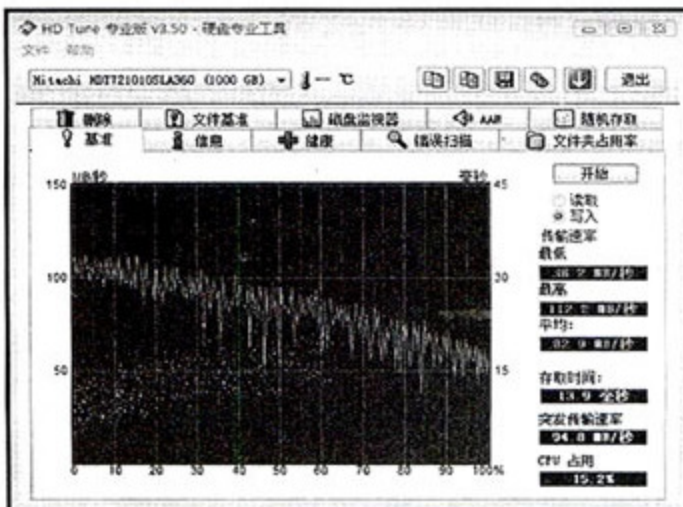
HD Tune 专业版 v3.50 - 硬盘专业工具
文件 帮助

Hitachi HDT721010SLA360 (1000 GB) ▾ — ℃

退出

删除
文件基准
磁盘监视器
AAM
随机存取
基准
信息
健康
错误扫描
文件夹占用率

150 MB/秒
毫秒 45

开始
读取
写入
传输速率
最低
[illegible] MB/秒
最高
112.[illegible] MB/秒
平均:
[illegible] MB/秒
存取时间:
13.9 毫秒
突发传输速率
94.8 MB/秒
CPU 占用
15.2%

100
50
20
15

0 10 20 30 40 50 60 70 80 90 100%